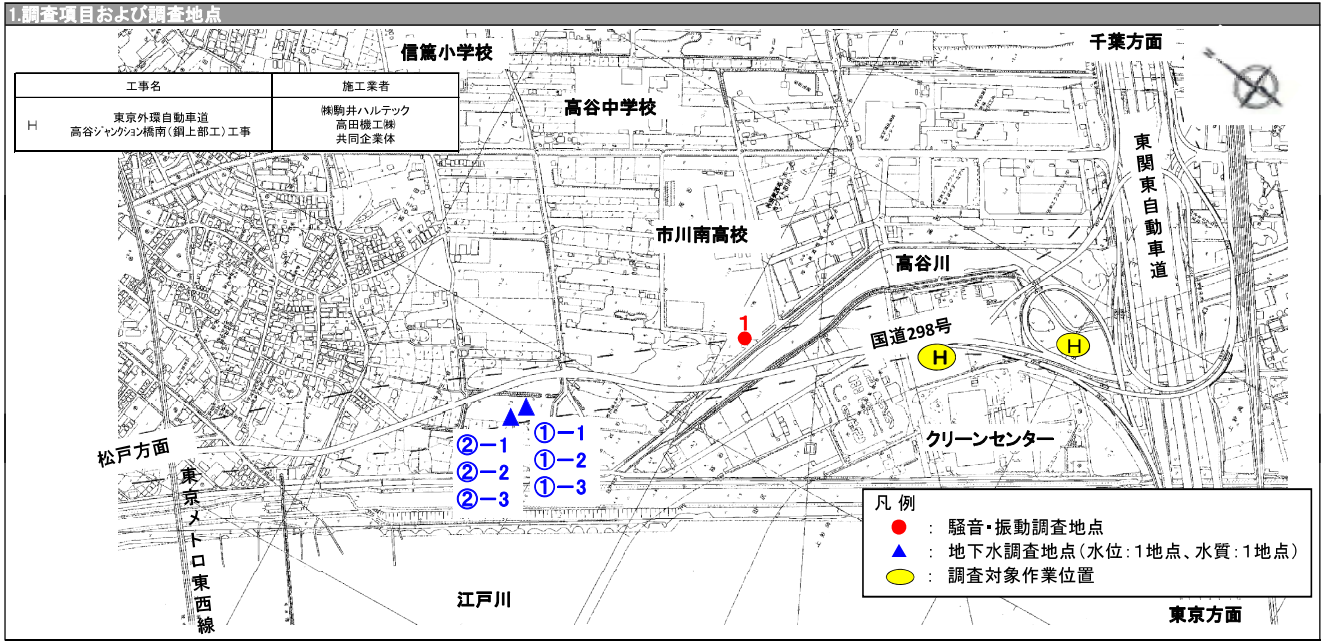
1.調査項目および調査地点

| 工事名 | 施工業者 |
|---|---|
| H　東京外環自動車道 高谷ジャンクション橋南（鋼上部工）工事 | ㈱駒井ハルテック 高田機工㈱ 共同企業体 |

信篤小学校
高谷中学校
千葉方面
東関東自動車道
市川南高校
高谷川
1
国道298号
H
H
クリーンセンター
松戸方面
②−1
②−2
②−3
①−1
①−2
①−3
東京メトロ東西線
江戸川
東京方面

凡例
：騒音・振動調査地点
：地下水調査地点（水位：1地点、水質：1地点）
：調査対象作業位置